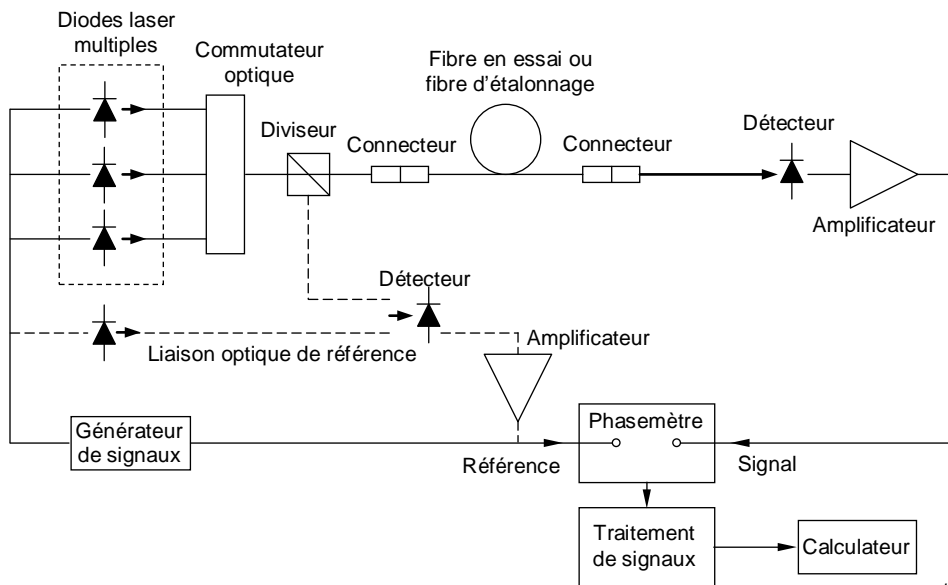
Diodes laser multiples

Commutateur optique

Fibre en essai ou fibre d’étalonnage

Diviseur

Connecteur

Connecteur

Détecteur

Amplificateur

Détecteur

Amplificateur

Liaison optique de référence

Générateur de signaux

Phasemètre

Référence

Signal

Traitement de signaux

Calculateur